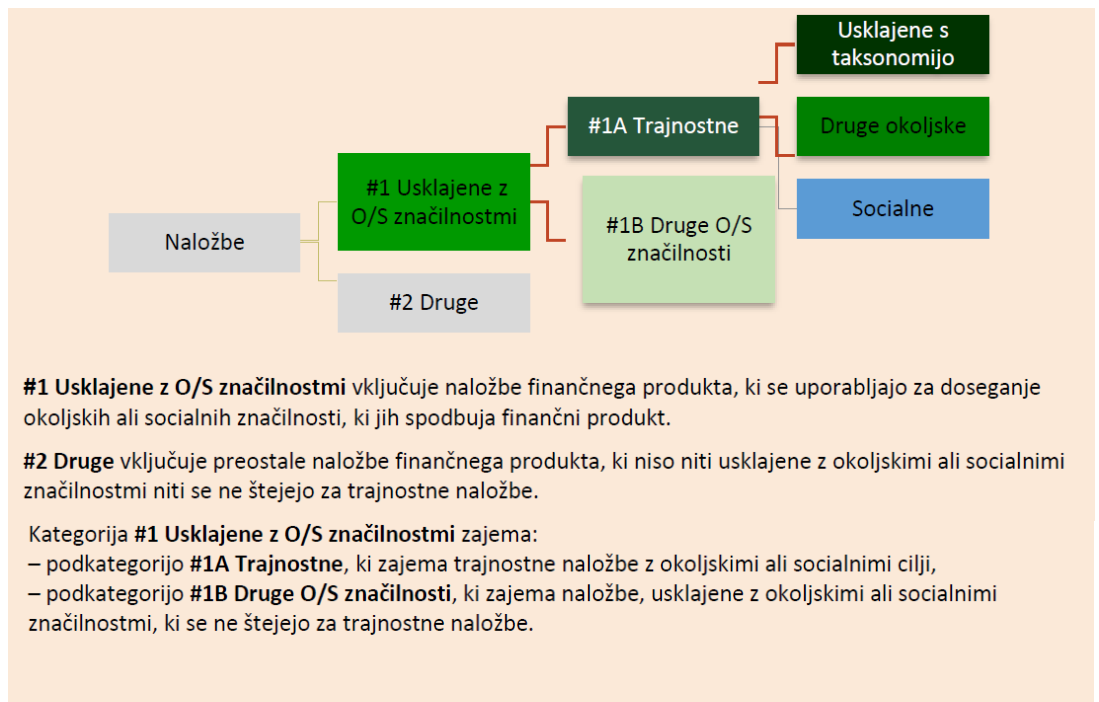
Usklajene s taksonomijo

#1A Trajnostne

Druge okoljske

#1 Usklajene z O/S značilnostmi

Socialne

Naložbe

#1B Druge O/S značilnosti

#2 Druge

**#1 Usklajene z O/S značilnostmi** vključuje naložbe finančnega produkta, ki se uporabljajo za doseganje okoljskih ali socialnih značilnosti, ki jih spodbuja finančni produkt.

**#2 Druge** vključuje preostale naložbe finančnega produkta, ki niso niti usklajene z okoljskimi ali socialnimi značilnostmi niti se ne štejejo za trajnostne naložbe.

Kategorija **#1 Usklajene z O/S značilnostmi** zajema:
– podkategorijo **#1A Trajnostne**, ki zajema trajnostne naložbe z okoljskimi ali socialnimi cilji,
– podkategorijo **#1B Druge O/S značilnosti**, ki zajema naložbe, usklajene z okoljskimi ali socialnimi značilnostmi, ki se ne štejejo za trajnostne naložbe.